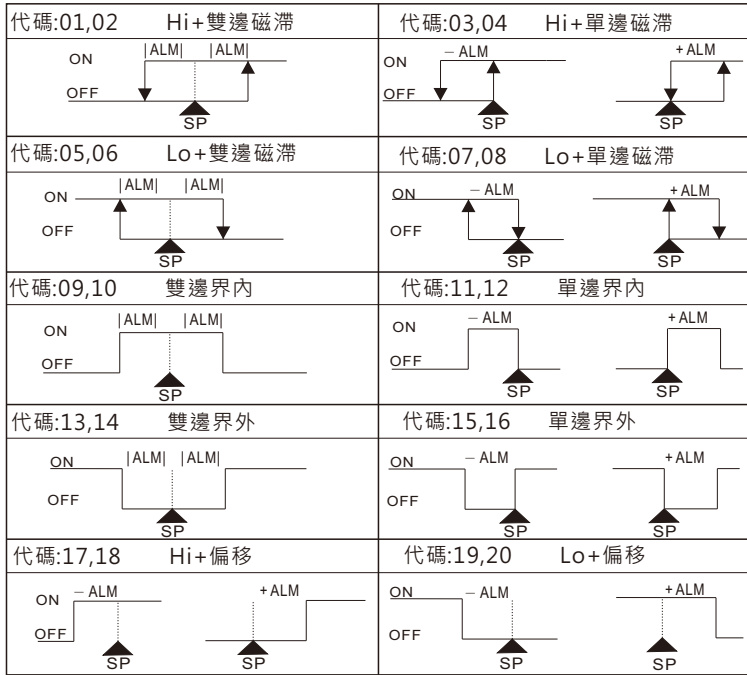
| 代碼:01,02 Hi+雙邊磁滯 | 代碼:03,04 Hi+單邊磁滯 |
|---|---|
| ON \|ALM\| \|ALM\| OFF SP | ON − ALM OFF SP +ALM SP |
| 代碼:05,06 Lo+雙邊磁滯 | 代碼:07,08 Lo+單邊磁滯 |
| ON \|ALM\| \|ALM\| OFF SP | ON − ALM OFF SP +ALM SP |
| 代碼:09,10 雙邊界內 | 代碼:11,12 單邊界內 |
| ON \|ALM\| \|ALM\| OFF SP | ON − ALM OFF SP +ALM SP |
| 代碼:13,14 雙邊界外 | 代碼:15,16 單邊界外 |
| ON \|ALM\| \|ALM\| OFF SP | ON − ALM OFF SP +ALM SP |
| 代碼:17,18 Hi+偏移 | 代碼:19,20 Lo+偏移 |
| ON − ALM OFF SP +ALM SP | ON − ALM OFF SP +ALM SP |